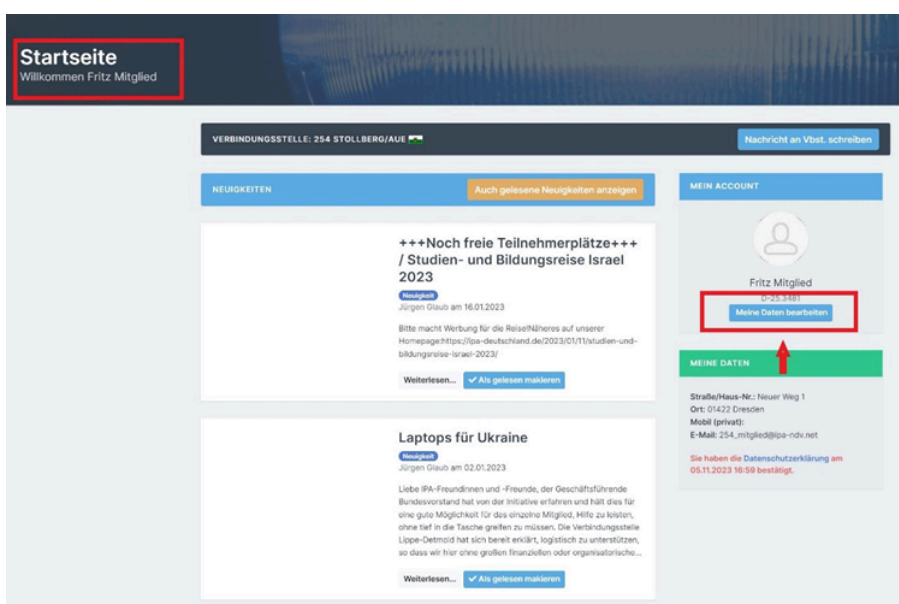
Startseite
Willkommen Fritz Mitglied

VERBINDUNGSSTELLE: 254 STOLLBERG/AUE

Nachricht an Vbst. schreiben

NEUIGKEITEN

Auch gelesene Neuigkeiten anzeigen

+++Noch freie Teilnehmerplätze+++ / Studien- und Bildungsreise Israel 2023

Neuigkeit

Jürgen Glaub am 16.01.2023

Bitte macht Werbung für die Reise!Näheres auf unserer Homepage:https://ipa-deutschland.de/2023/01/11/studien-und-bildungsreise-israel-2023/

Weiterlesen...

✔ Als gelesen makieren

Laptops für Ukraine

Neuigkeit

Jürgen Glaub am 02.01.2023

Liebe IPA-Freundinnen und -Freunde, der Geschäftsführende Bundesvorstand hat von der Initiative erfahren und hält dies für eine gute Möglichkeit für das einzelne Mitglied, Hilfe zu leisten, ohne tief in die Tasche greifen zu müssen. Die Verbindungsstelle Lippe-Detmold hat sich bereit erklärt, logistisch zu unterstützen, so dass wir hier ohne großen finanziellen oder organisatorische...

Weiterlesen...

✔ Als gelesen makieren

MEIN ACCOUNT

Fritz Mitglied

D-25.3481

Meine Daten bearbeiten

MEINE DATEN

Straße/Haus-Nr.: Neuer Weg 1
Ort: 01422 Dresden
Mobil (privat):
E-Mail: 254_mitglied@ipa-ndv.net

Sie haben die Datenschutzerklärung am 05.11.2023 16:59 bestätigt.